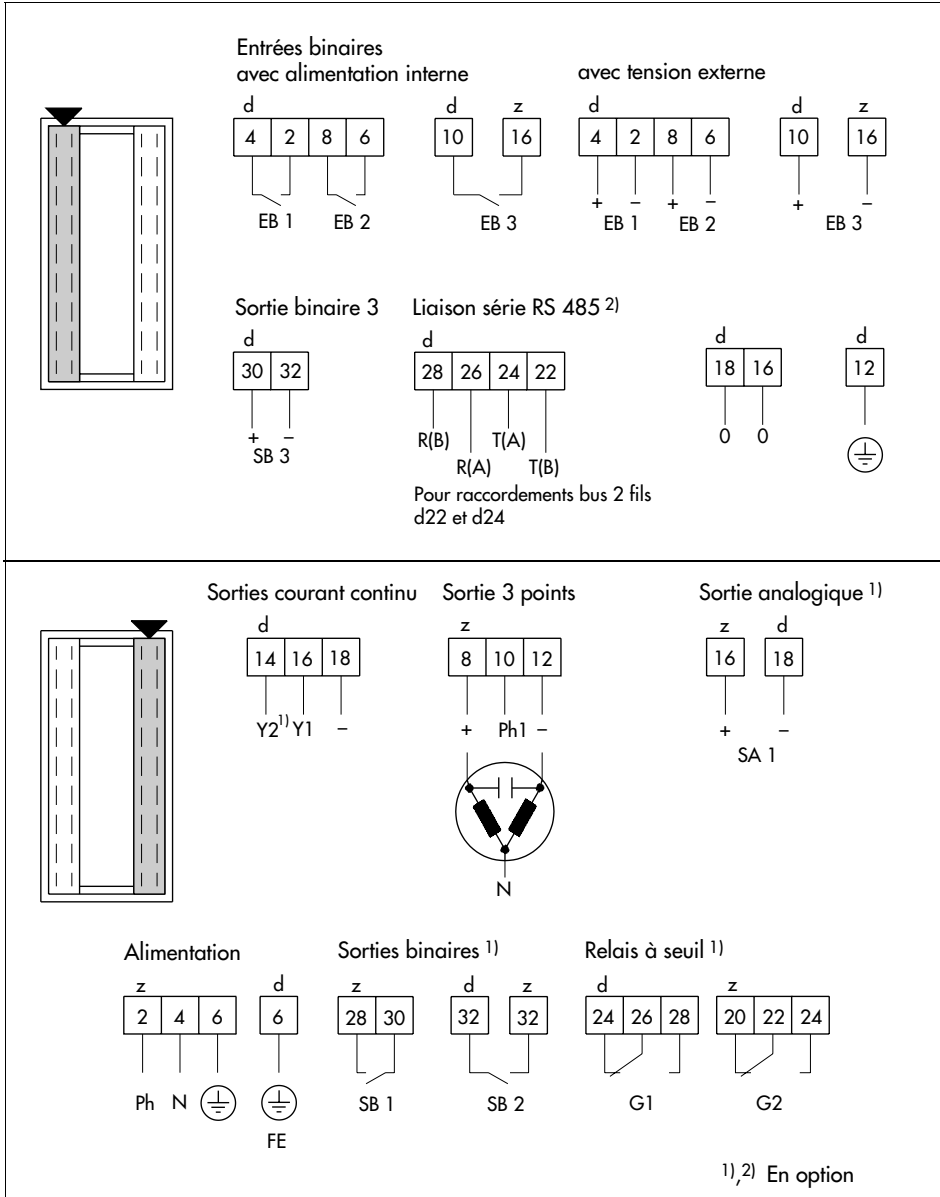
Entrées binaires
avec alimentation interne

avec tension externe

d
| 4 | 2 | 8 | 6 |

EB 1 EB 2

d z
| 10 | | 16 |

EB 3

d
| 4 | 2 | 8 | 6 |

+ – + –
EB 1 EB 2

d z
| 10 | | 16 |

+ –
EB 3

Sortie binaire 3

d
| 30 | 32 |

+ –
SB 3

Liaison série RS 485 $^{2)}$

d
| 28 | 26 | 24 | 22 |

R(B) R(A) T(A) T(B)

Pour raccordements bus 2 fils d22 et d24

d
| 18 | 16 |

0 0

d
| 12 |

Sorties courant continu

d
| 14 | 16 | 18 |

Y2$^{1)}$ Y1 –

Sortie 3 points

z
| 8 | 10 | 12 |

+ Ph1 –

N

Sortie analogique $^{1)}$

z d
| 16 | | 18 |

+ –
SA 1

Alimentation

z
| 2 | 4 | 6 |

Ph N

d
| 6 |

FE

Sorties binaires $^{1)}$

z
| 28 | 30 |

SB 1

d z
| 32 | | 32 |

SB 2

Relais à seuil $^{1)}$

d
| 24 | 26 | 28 |

G1

z
| 20 | 22 | 24 |

G2

$^{1),2)}$ En option